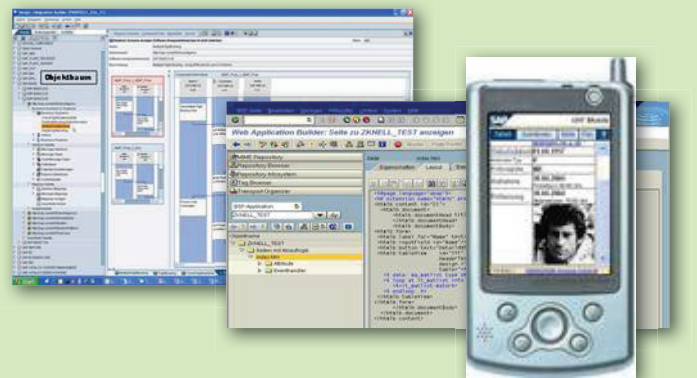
Objektbaum

Web Application Builder: Seite zu ZKNELL_TEST anzeigen

MIME Repository
Repository Browser
Repository Infosystem
Tag Browser
Transport Organizer

BSP-Applikation
ZKNELL_TEST

Objektname
ZKNELL_TEST
Seiten mit Ablauflogik
index.htm
Attribute
Eventhandler

Seite
Eigenschaften
Layout

SAP
GKF Mobile